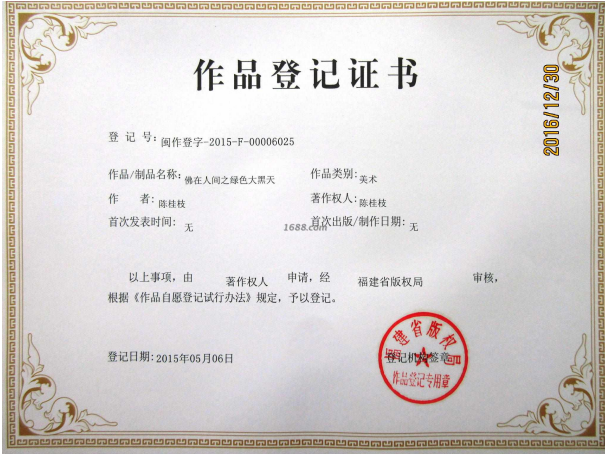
作品登记证书

2016/12/30

登 记 号：闽作登字-2015-F-00006025

作品/制品名称：佛在人间之绿色大黑天

作品类别：美术

作 者：陈桂枝

著作权人：陈桂枝

首次发表时间：无

1688.com

首次出版/制作日期：无

以上事项，由 著作权人 申请，经 福建省版权局 审核，根据《作品自愿登记试行办法》规定，予以登记。

登记日期：2015年05月06日

登记机构签章

建省版权

作品登记专用章